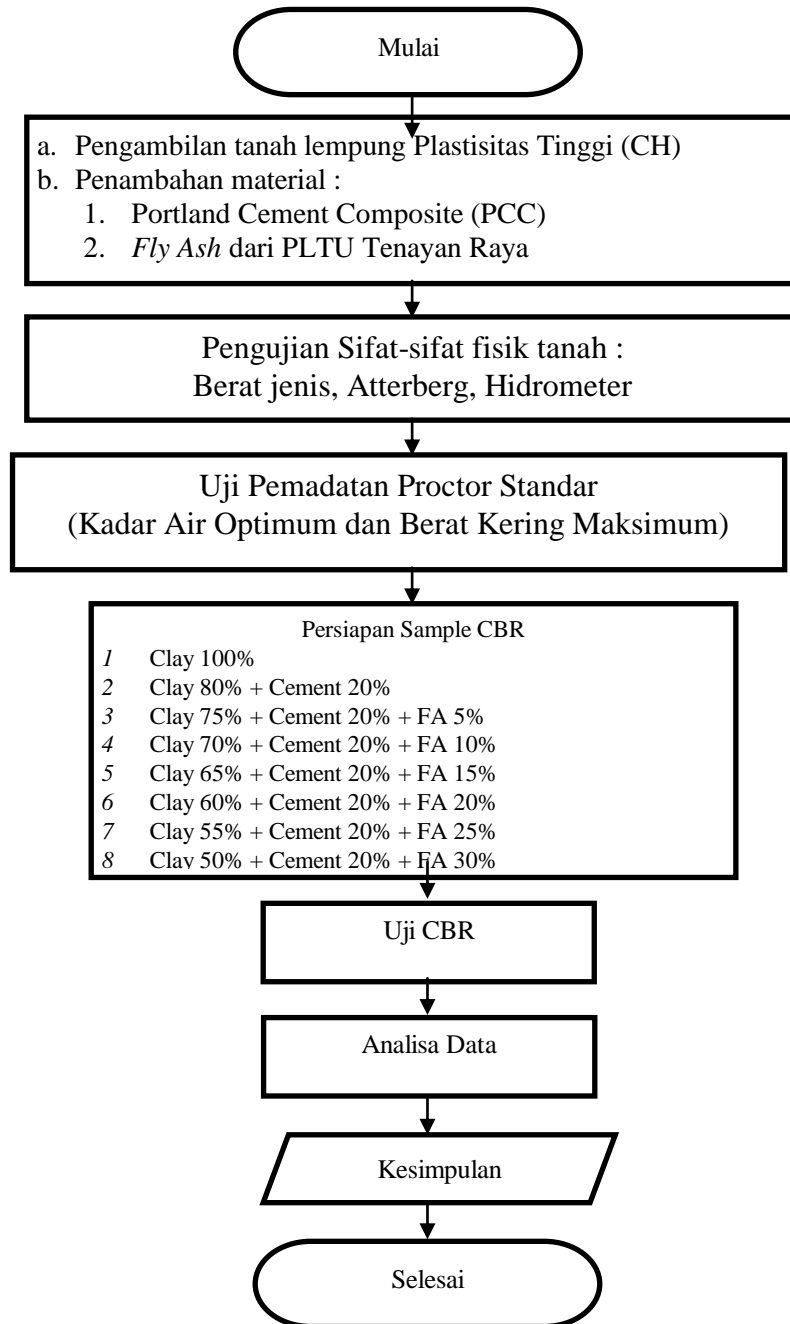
Mulai

a. Pengambilan tanah lempung Plastisitas Tinggi (CH)
b. Penambahan material :
1. Portland Cement Composite (PCC)
2. *Fly Ash* dari PLTU Tenayan Raya

Pengujian Sifat-sifat fisik tanah :
Berat jenis, Atterberg, Hidrometer

Uji Pemadatan Proctor Standar
(Kadar Air Optimum dan Berat Kering Maksimum)

Persiapan Sample CBR
1 Clay 100%
2 Clay 80% + Cement 20%
3 Clay 75% + Cement 20% + FA 5%
4 Clay 70% + Cement 20% + FA 10%
5 Clay 65% + Cement 20% + FA 15%
6 Clay 60% + Cement 20% + FA 20%
7 Clay 55% + Cement 20% + FA 25%
8 Clay 50% + Cement 20% + FA 30%

Uji CBR

Analisa Data

Kesimpulan

Selesai